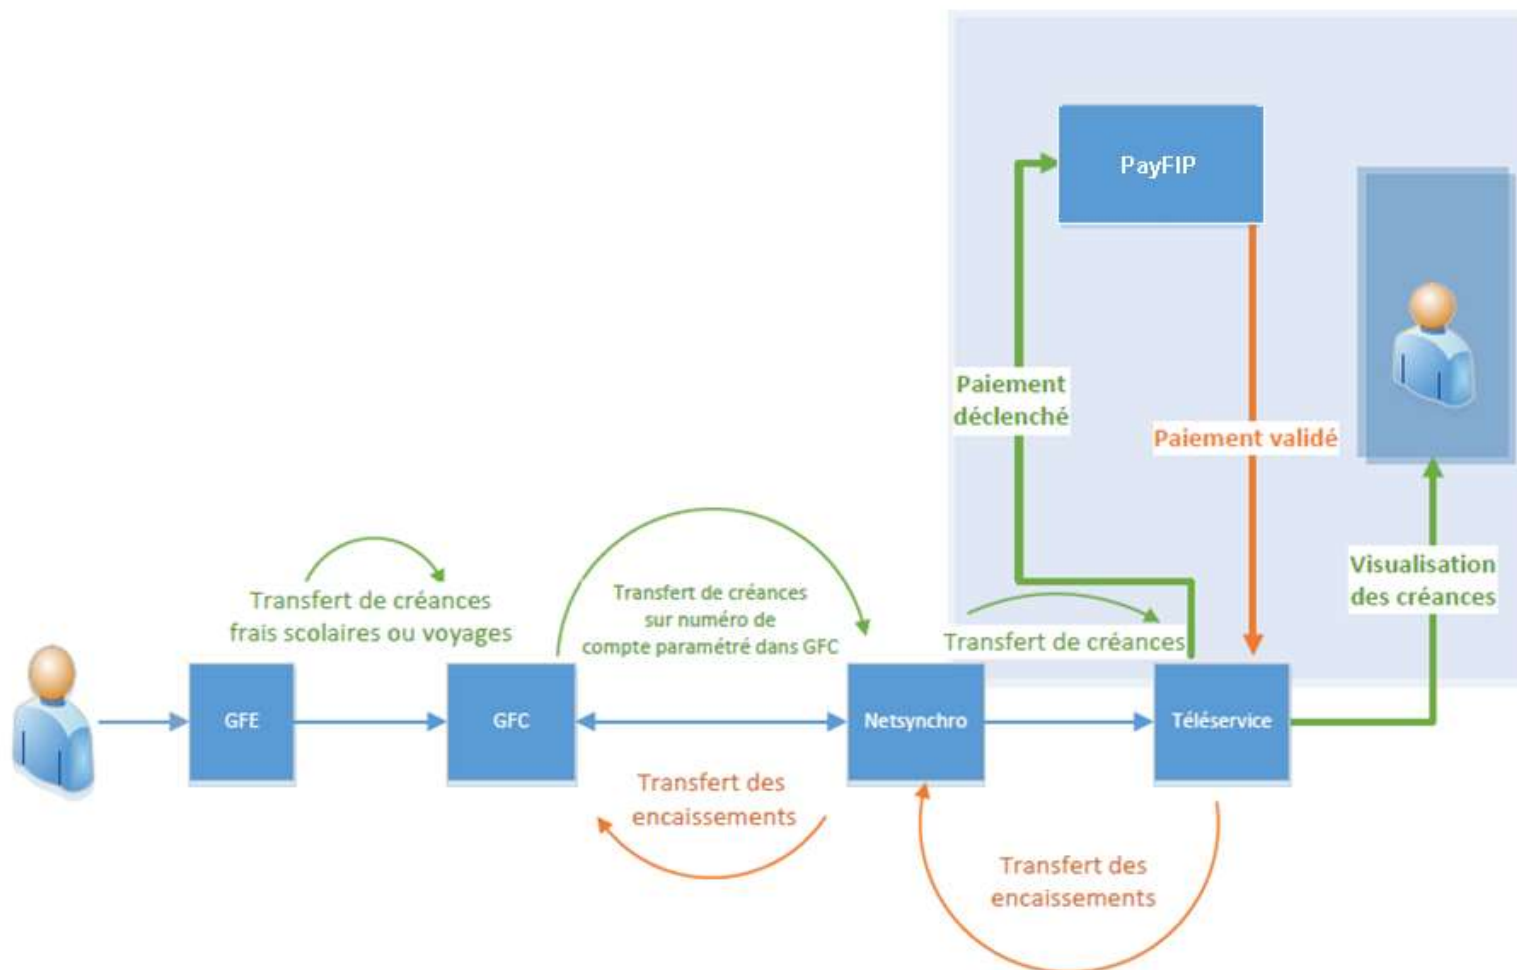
PayFIP

Paiement déclenché

Paiement validé

Visualisation des créances

Transfert de créances frais scolaires ou voyages

Transfert de créances sur numéro de compte paramétré dans GFC

Transfert de créances

GFE

GFC

Netsynchro

Téléservice

Transfert des encaissements

Transfert des encaissements